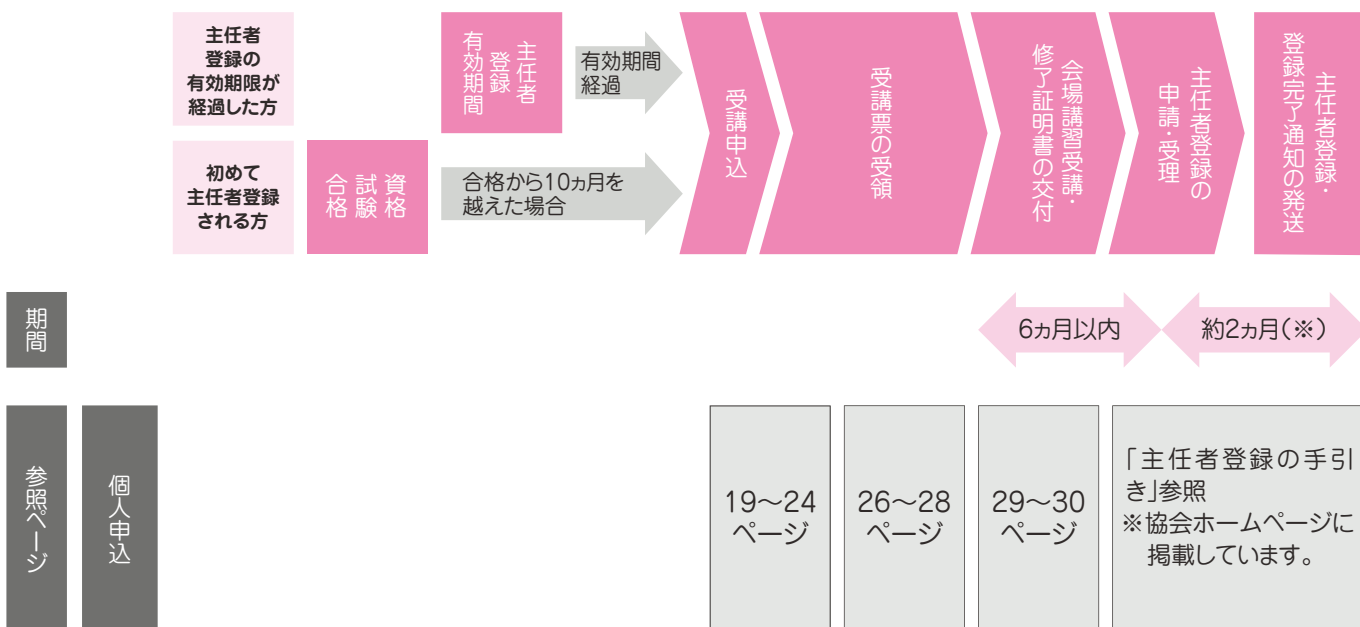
主任者登録の有効期限が経過した方

主任者登録有効期間

有効期間経過

初めて主任者登録される方

資格試験合格

合格から10ヵ月を越えた場合

受講申込

受講票の受領

会場講習受講・修了証明書の交付

主任者登録の申請・受理

主任者登録・登録完了通知の発送

期間

6ヵ月以内

約2ヵ月（※）

参照ページ

個人申込

19～24ページ

26～28ページ

29～30ページ

「主任者登録の手引き」参照
※協会ホームページに掲載しています。